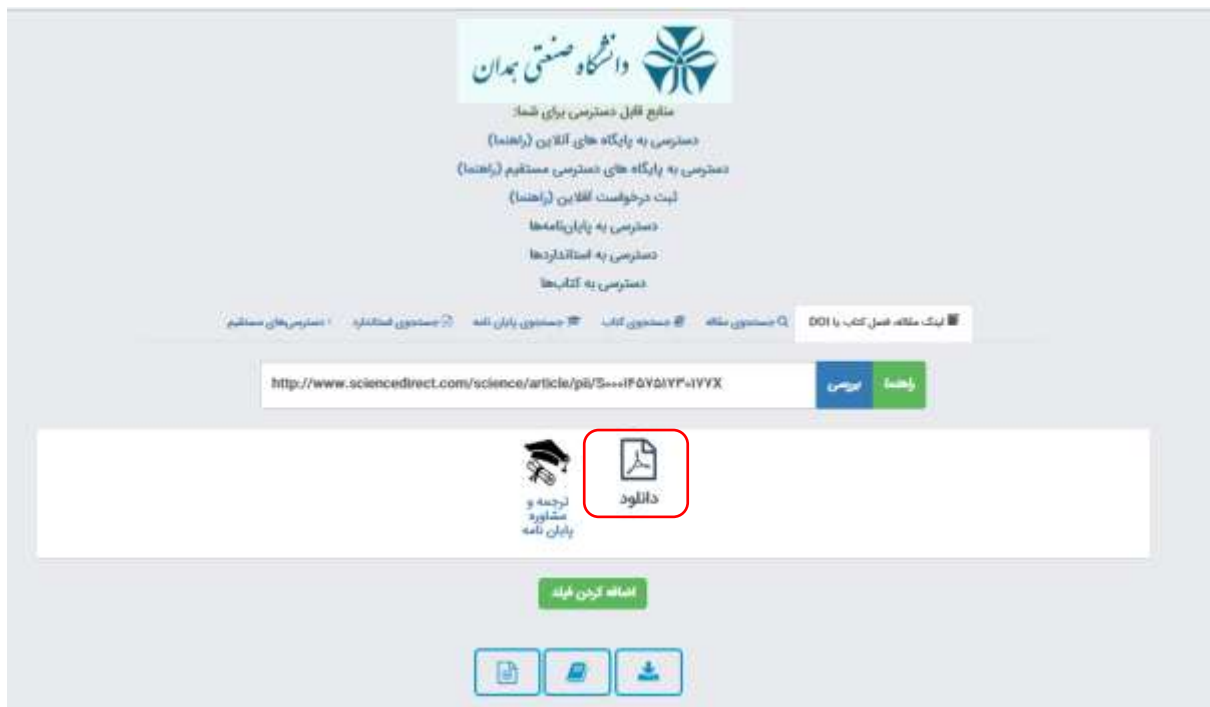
دانشگاه صنعتی همدان

منابع قابل دسترسی برای شما:

دسترسی به پایگاه های آنلاین (راهنما)

دسترسی به پایگاه های دسترسی مستقیم (راهنما)

ثبت درخواست آفلاین (راهنما)

دسترسی به پایان‌نامه‌ها

دسترسی به استانداردها

دسترسی به کتاب‌ها

لینک مقاله، فصل کتاب یا DOI | جستجوی مقاله | جستجوی کتاب | جستجوی پایان نامه | جستجوی استاندارد | دسترسی‌های مستقیم

http://www.sciencedirect.com/science/article/pii/S۰۰۰۱۴۵۷۵۱۷۳۰۱۷۷X

بررسی

راهنما

دانلود

ترجمه و مشاوره پایان نامه

اضافه کردن فیلد